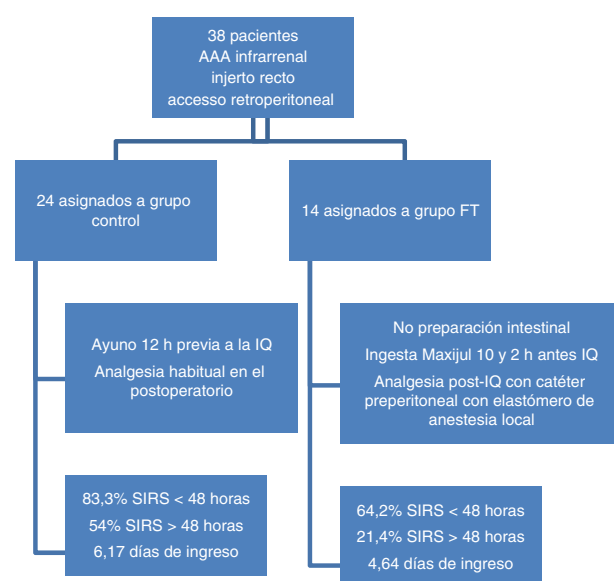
38 pacientes
AAA infrarrenal
injerto recto
accesso retroperitoneal

24 asignados a grupo control

Ayuno 12 h previa a la IQ
Analgesia habitual en el postoperatorio

83,3% SIRS < 48 horas
54% SIRS > 48 horas
6,17 días de ingreso

14 asignados a grupo FT

No preparación intestinal
Ingesta Maxijul 10 y 2 h antes IQ
Analgesia post-IQ con catéter preperitoneal con elastómero de anestesia local

64,2% SIRS < 48 horas
21,4% SIRS > 48 horas
4,64 días de ingreso